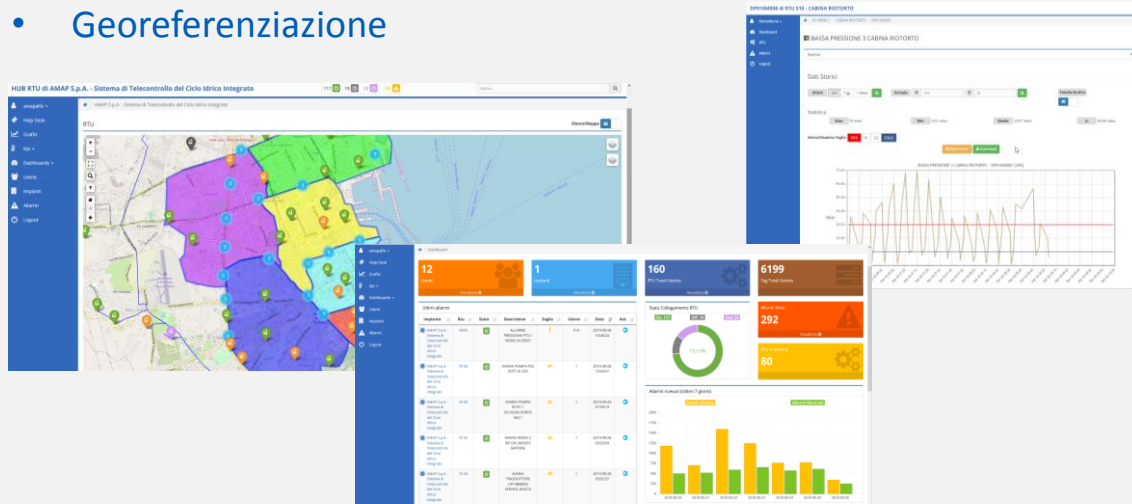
• Georeferenziazione

HUB RTU di AMAP S.p.A. - Sistema di Telecontrollo del Ciclo Idrico Integrato

AMAP S.p.A. - Sistema di Telecontrollo del Ciclo Idrico Integrato

RTU

Elenco/Mappa

Help Desk
Grafici
Rpt
Dashboards
Utenti
Impianti
Allarmi
Logout

DIPOSM006 di RTU 010 - CABINA RIOTORTO

BASSA PRESSIONE 3 CABINA RIOTORTO

Dati Storici

Statistica

Attiva/Disattiva Soglie

Dashboard

12
Utenti

1
Impianti

160
RTU Totali Gestite

6199
Tag Totali Gestite

Ultimi allarmi

Impianto | Rtu | Stato | Descrizione | Soglia | Valore | Data | Azi

Stato Collegamento RTU

Allarmi attivi
292

RTU in allarme
80

Allarmi Avvenuti (ultimi 7 giorni)